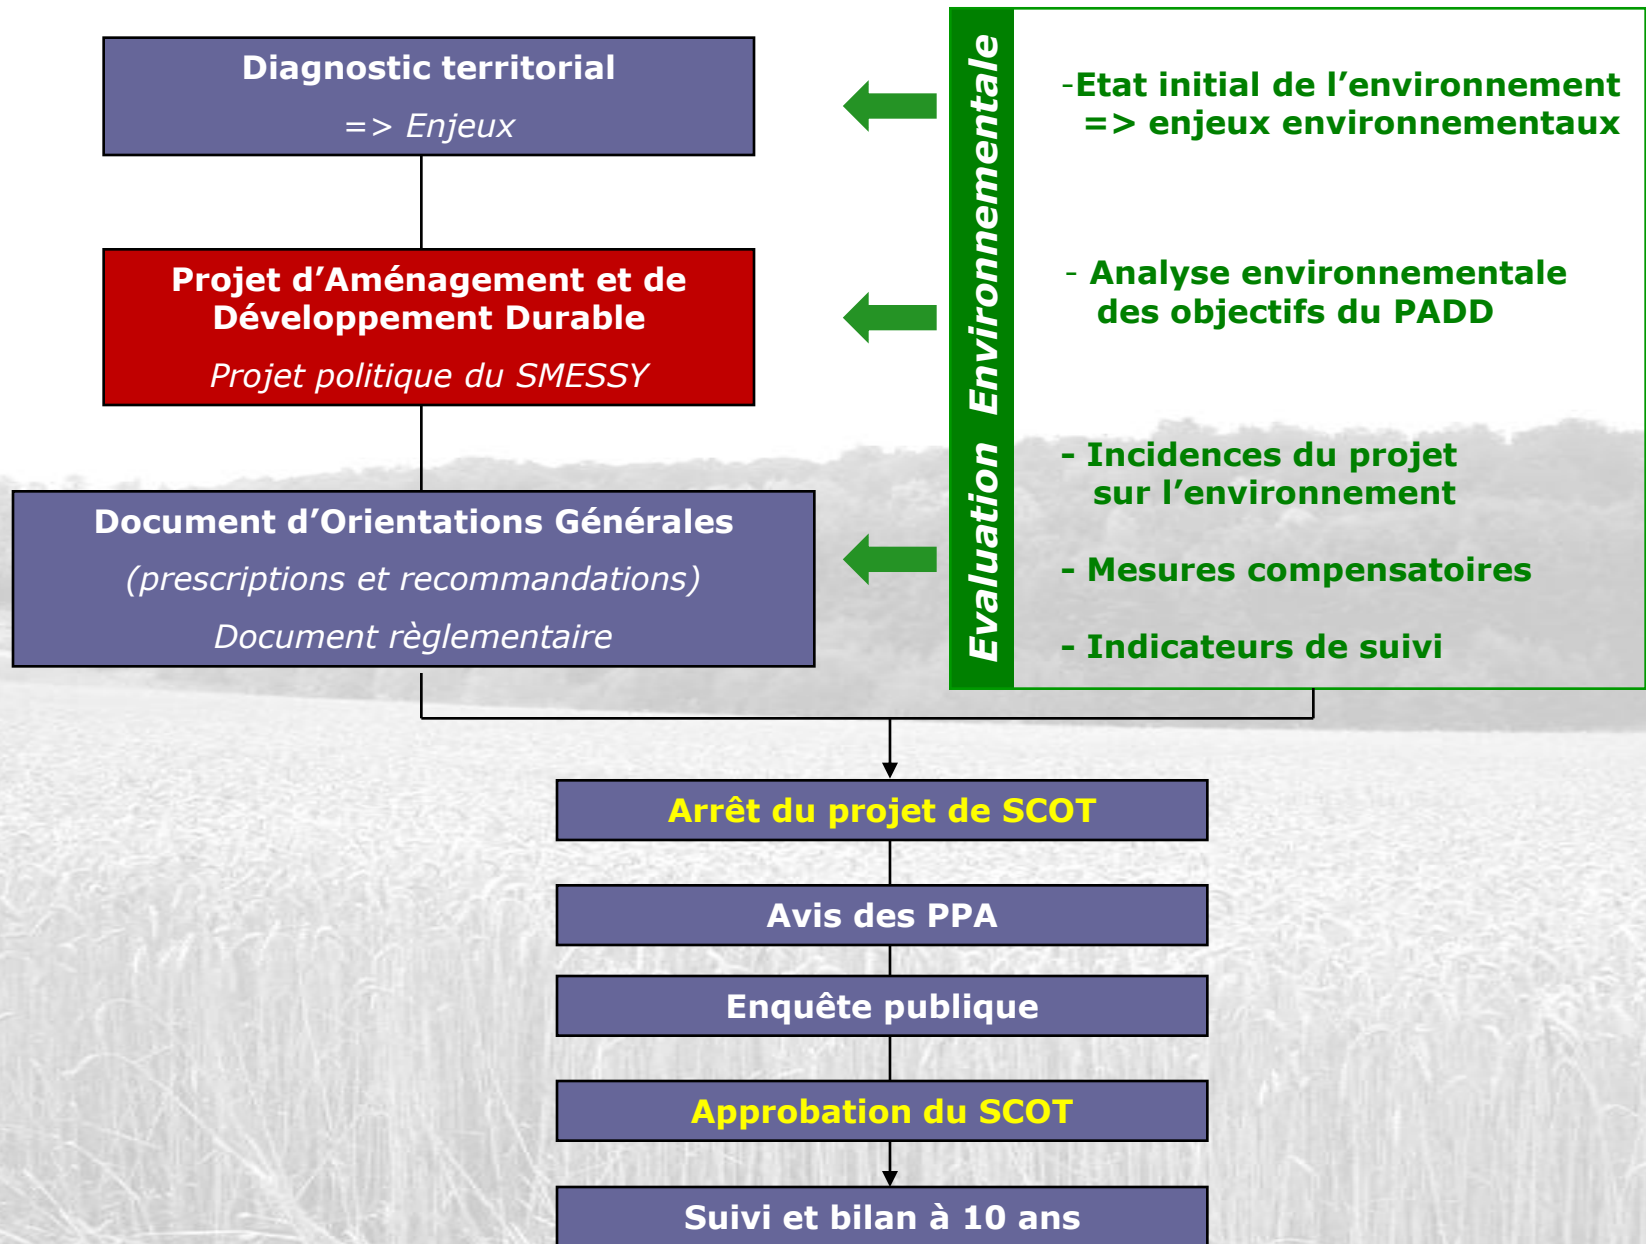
Diagnostic territorial

=> Enjeux

Projet d’Aménagement et de Développement Durable

Projet politique du SMESSY

Document d’Orientations Générales

(prescriptions et recommandations)

Document règlementaire

Evaluation Environnementale

-Etat initial de l’environnement
=> enjeux environnementaux

- Analyse environnementale des objectifs du PADD

- Incidences du projet sur l’environnement

- Mesures compensatoires

- Indicateurs de suivi

Arrêt du projet de SCOT

Avis des PPA

Enquête publique

Approbation du SCOT

Suivi et bilan à 10 ans